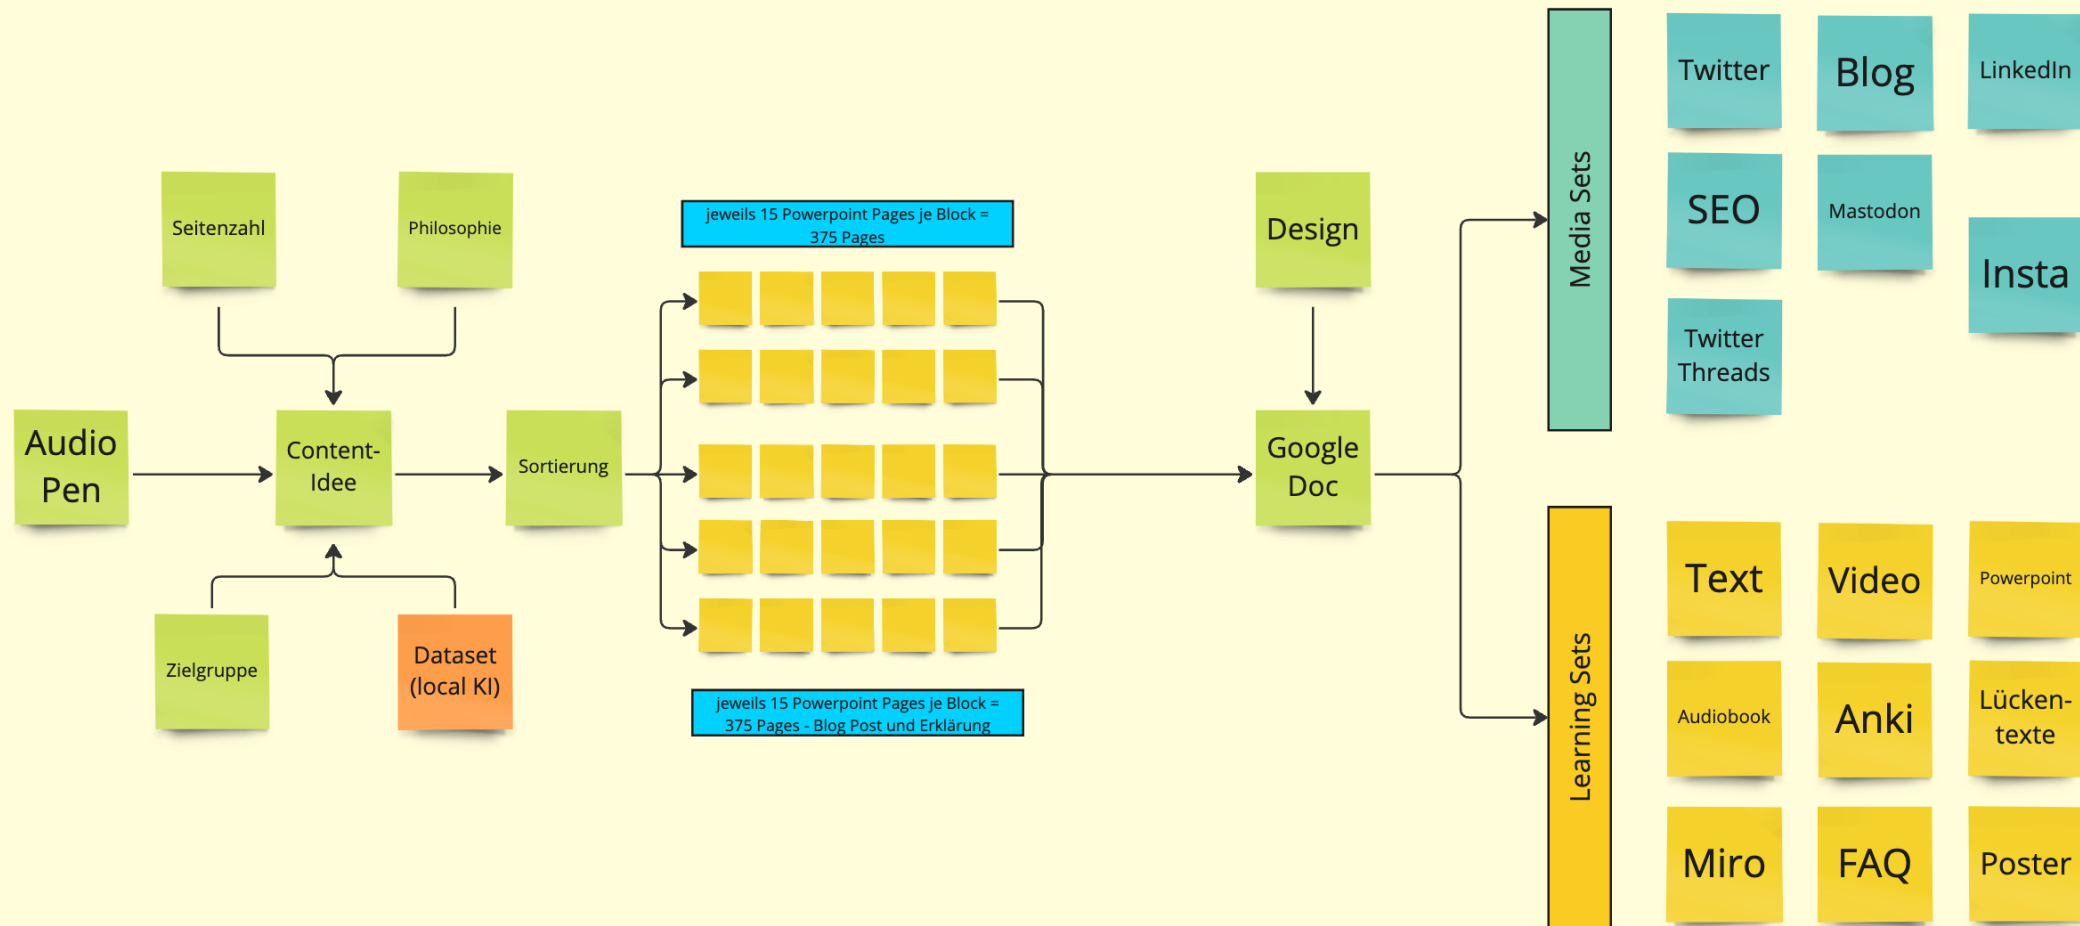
Seitenzahl

Philosophie

Audio Pen

Content-Idee

Sortierung

Zielgruppe

Dataset (local KI)

jeweils 15 Powerpoint Pages je Block = 375 Pages

jeweils 15 Powerpoint Pages je Block = 375 Pages - Blog Post und Erklärung

Design

Google Doc

Media Sets

Twitter

Blog

LinkedIn

SEO

Mastodon

Insta

Twitter Threads

Learning Sets

Text

Video

Powerpoint

Audiobook

Anki

Lücken-texte

Miro

FAQ

Poster